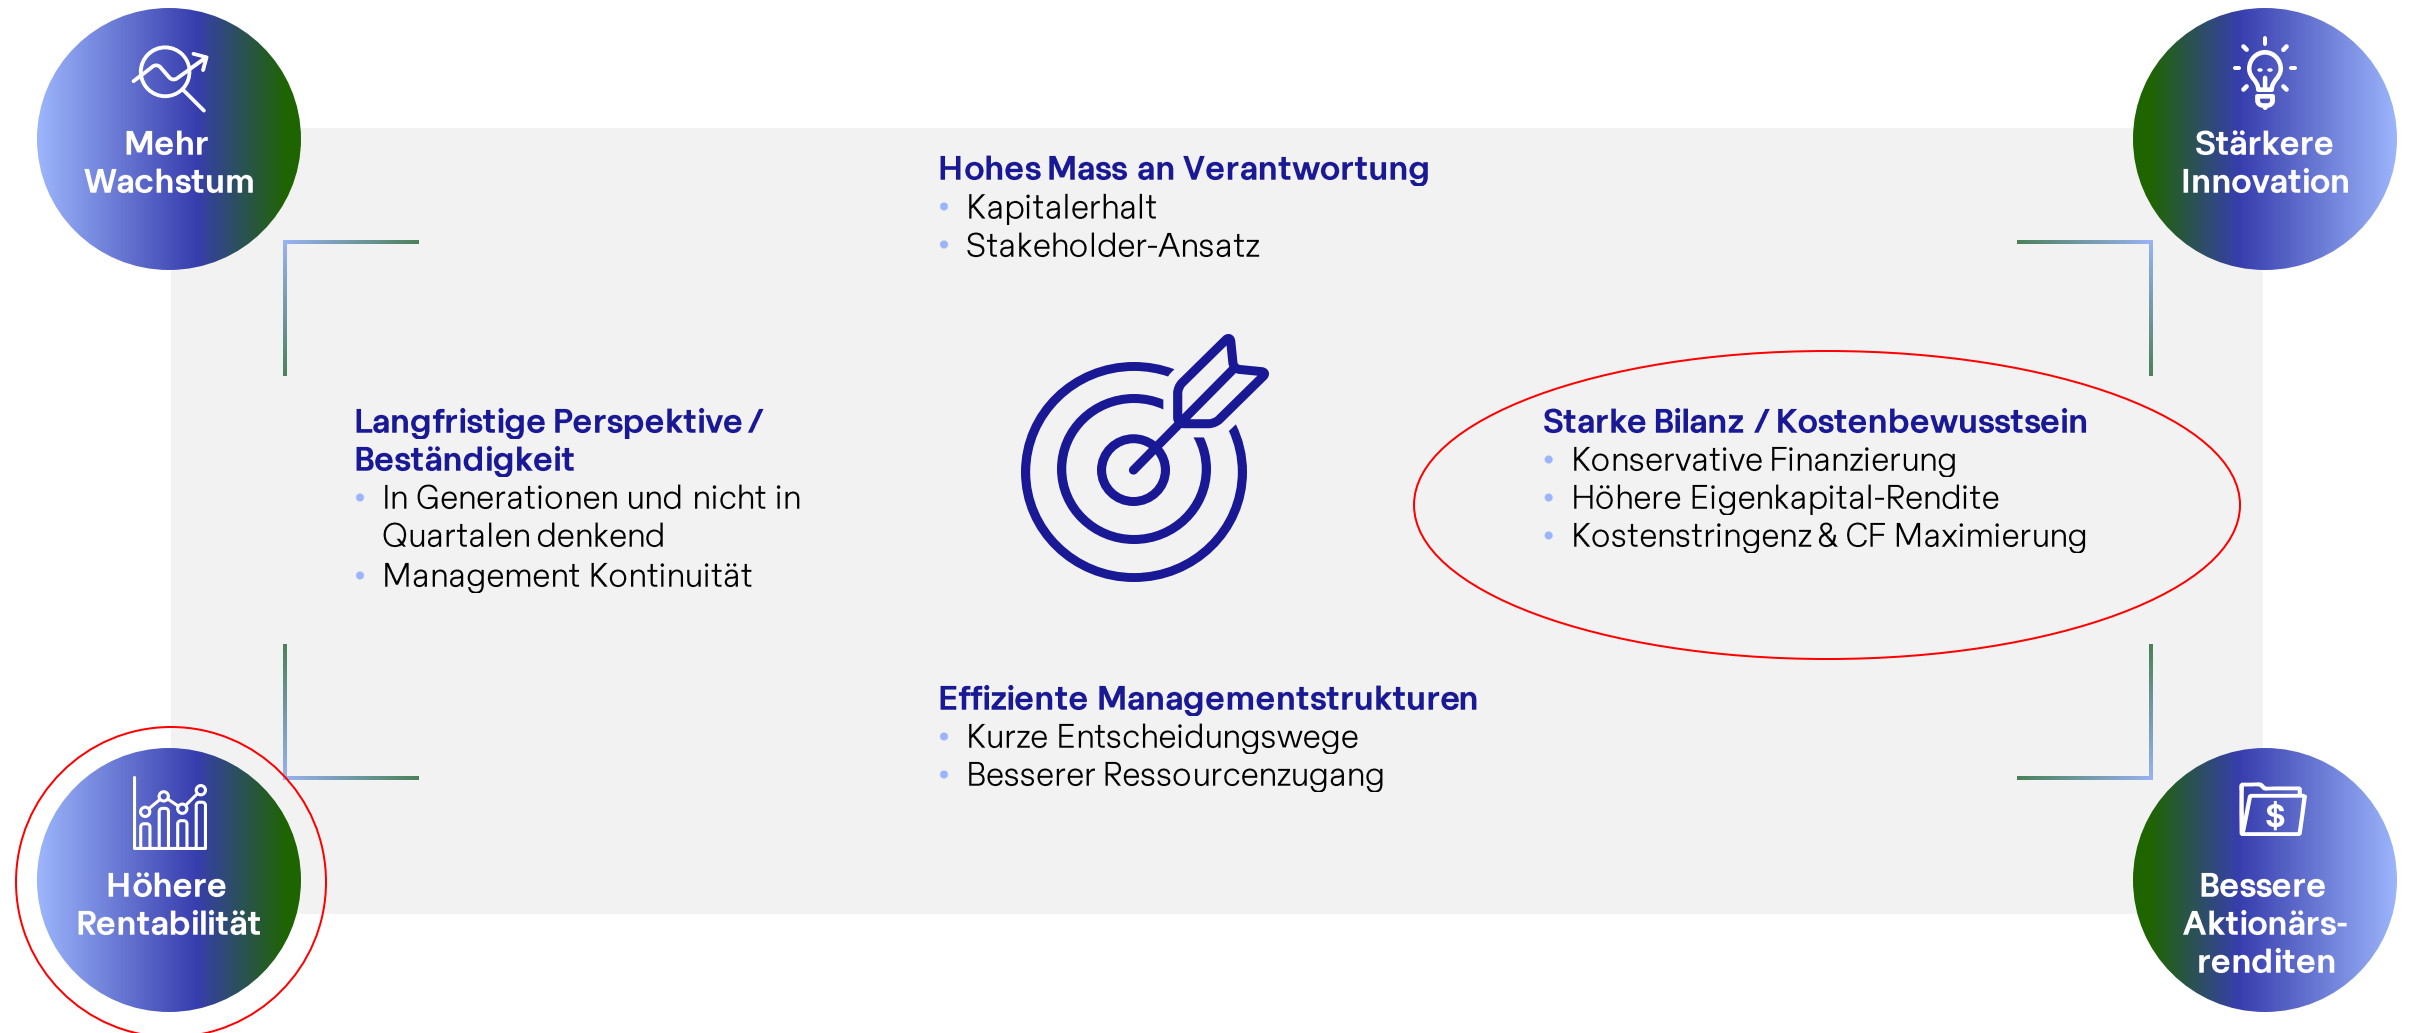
Mehr Wachstum

Stärkere Innovation

Hohes Mass an Verantwortung
• Kapitalerhalt
• Stakeholder-Ansatz

Langfristige Perspektive / Beständigkeit
• In Generationen und nicht in Quartalen denkend
• Management Kontinuität

Starke Bilanz / Kostenbewusstsein
• Konservative Finanzierung
• Höhere Eigenkapital-Rendite
• Kostenstringenz & CF Maximierung

Effiziente Managementstrukturen
• Kurze Entscheidungswege
• Besserer Ressourcenzugang

Höhere Rentabilität

$

Bessere Aktionärsrenditen